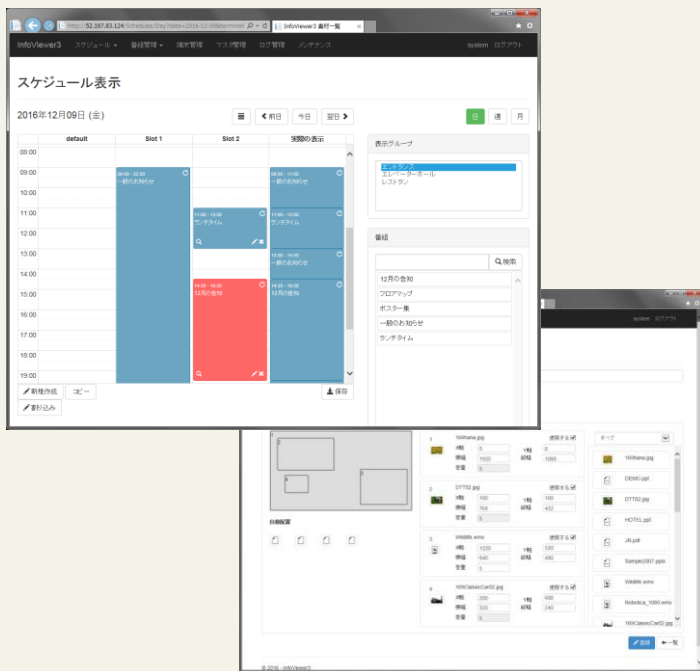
http://52.197.83.124/Schedules/Day?date=2016-12-09&terminal
InfoViewer3 番組一覧

InfoViewer3 スケジュール 番組管理 端末管理 マスタ管理 ログ管理 メンテナンス system ログアウト

スケジュール表示

2016年12月09日 (金)

前日 今日 翌日

日 週 月

| | default | Slot 1 | Slot 2 | 実際の表示 |
|---|---|---|---|---|
| 08:00 | | | | |
| 09:00 | | 09:00 - 22:00 一般のお知らせ | | 09:00 - 11:00 一般のお知らせ |
| 10:00 | | | | |
| 11:00 | | | 11:00 - 13:00 ランチタイム | 11:00 - 13:00 ランチタイム |
| 12:00 | | | | |
| 13:00 | | | | 13:00 - 14:00 一般のお知らせ |
| 14:00 | | | 14:00 - 16:00 12月の告知 | 14:00 - 16:00 12月の告知 |
| 15:00 | | | | |
| 16:00 | | | | |
| 17:00 | | | | |
| 18:00 | | | | |
| 19:00 | | | | |

新規作成 コピー 割込み 保存

表示グループ
エントランス
エレベーターホール
レストラン

番組
検索
12月の告知
フロアマップ
ポスター展
一般のお知らせ
ランチタイム

system ログアウト

1 2 3 4

自動配置

1 16:9frame.jpg 使用する X軸 0 Y軸 0 横幅 1920 縦幅 1080 音量 0
2 DTT02.jpg 使用する X軸 100 Y軸 100 横幅 768 縦幅 432 音量 0
3 Wildlife.wmv 使用する X軸 1220 Y軸 120 横幅 640 縦幅 480 音量 0
4 169ClassicCar02.jpg 使用する X軸 200 Y軸 600 横幅 320 縦幅 240 音量 0

すべて
16:9frame.jpg
DEMO.ppt
DTT02.jpg
HOTEL.ppt
JR.pdf
Sample2007.pptx
Wildlife.wmv
Robotics_1080.wmv
169ClassicCar02.jpg

登録 一覧

© 2016 - InfoViewer3